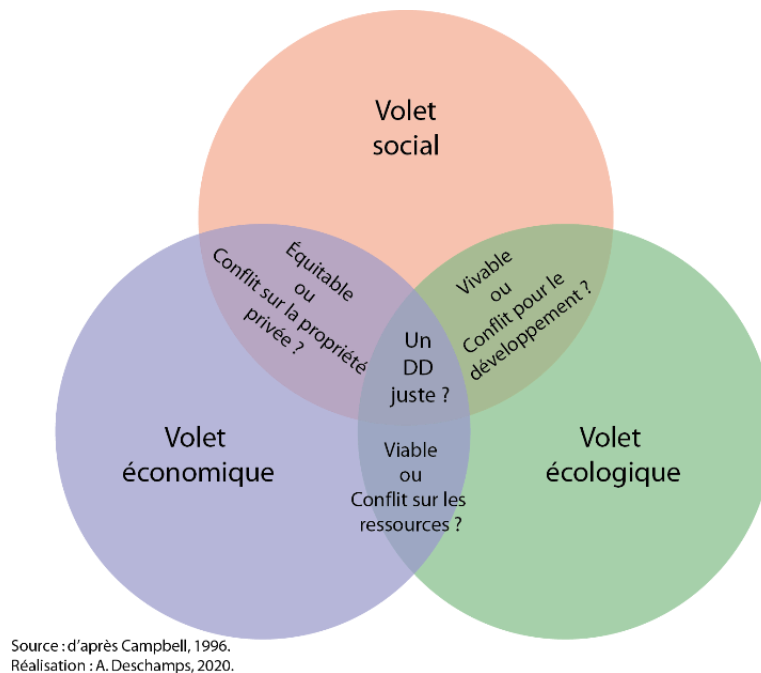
Volet social

Équitable
ou
Conflit sur la propriété privée ?

Vivable
ou
Conflit pour le développement ?

Un DD juste ?

Volet économique

Volet écologique

Viable
ou
Conflit sur les ressources ?

Source : d'après Campbell, 1996.
Réalisation : A. Deschamps, 2020.